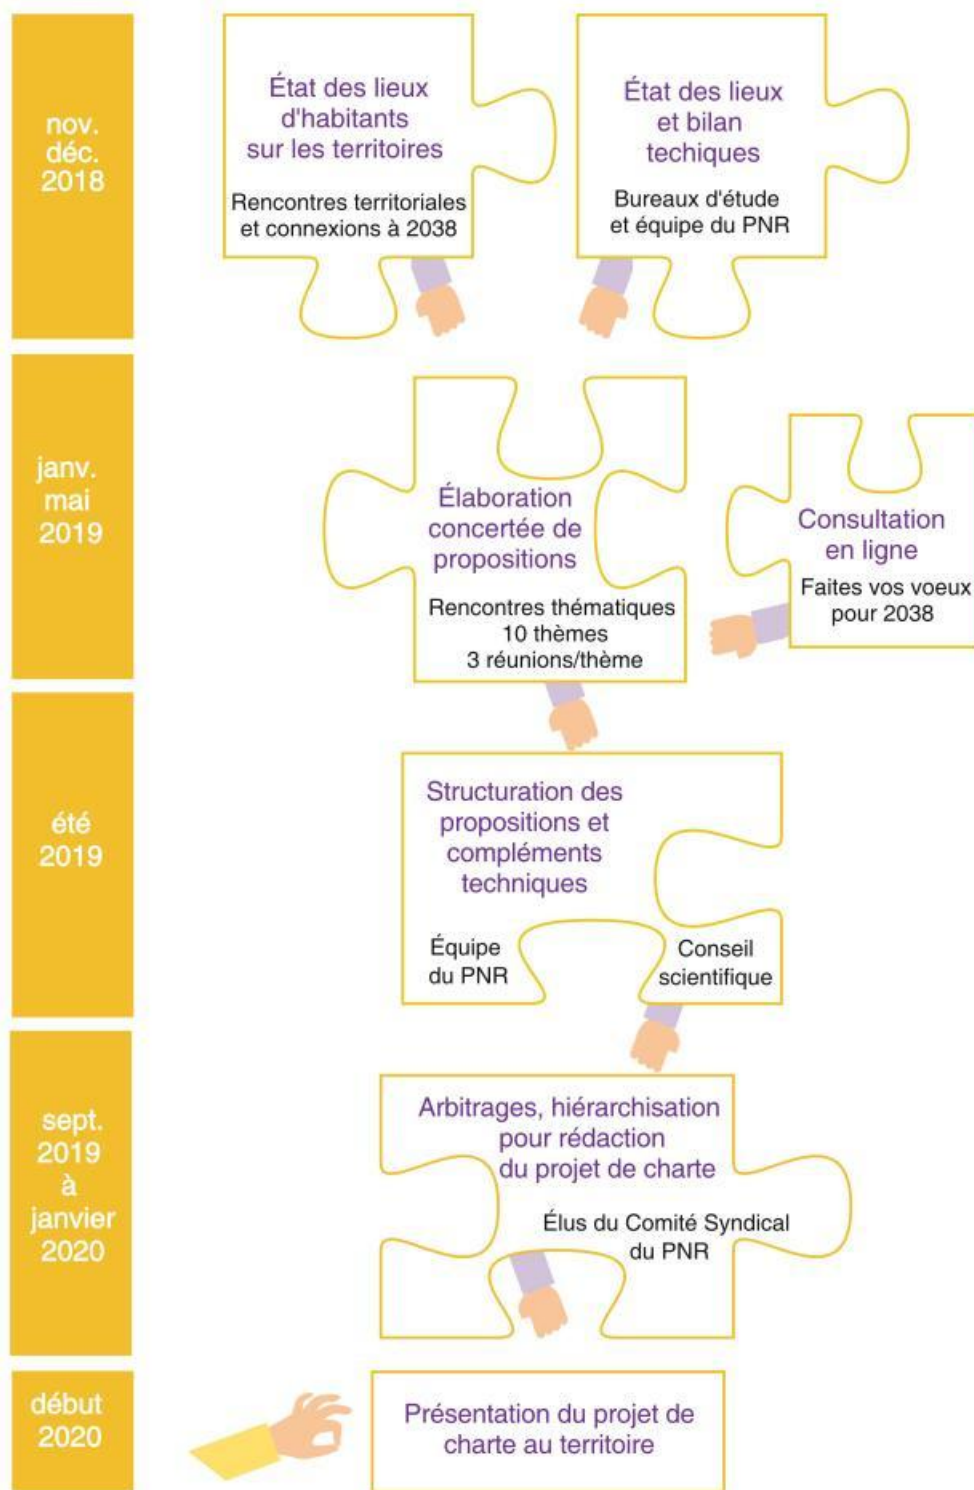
nov.
déc.
2018

État des lieux d'habitants sur les territoires

Rencontres territoriales et connexions à 2038

État des lieux et bilan techiques

Bureaux d'étude et équipe du PNR

janv.
mai
2019

Élaboration concertée de propositions

Rencontres thématiques
10 thèmes
3 réunions/thème

Consultation en ligne

Faites vos voeux pour 2038

été
2019

Structuration des propositions et compléments techniques

Équipe du PNR

Conseil scientifique

sept.
2019
à
janvier
2020

Arbitrages, hiérarchisation pour rédaction du projet de charte

Élus du Comité Syndical du PNR

début
2020

Présentation du projet de charte au territoire